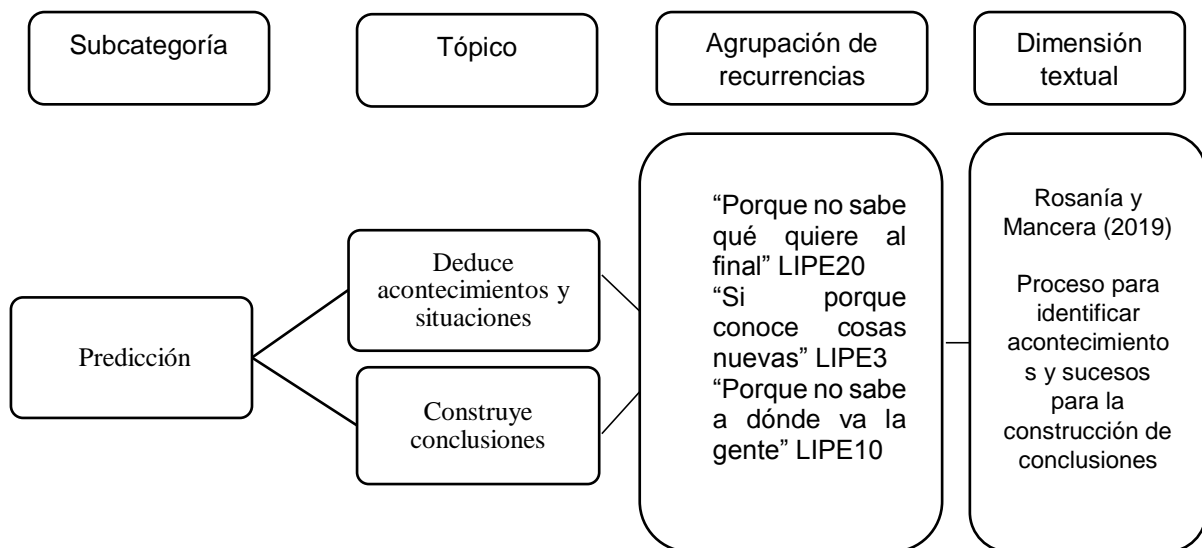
Subcategoría

Tópico

Agrupación de recurrencias

Dimensión textual

Predicción

Deduce acontecimientos y situaciones

Construye conclusiones

"Porque no sabe qué quiere al final" LIPE20
"Si porque conoce cosas nuevas" LIPE3
"Porque no sabe a dónde va la gente" LIPE10

Rosanía y Mancera (2019)

Proceso para identificar acontecimientos y sucesos para la construcción de conclusiones